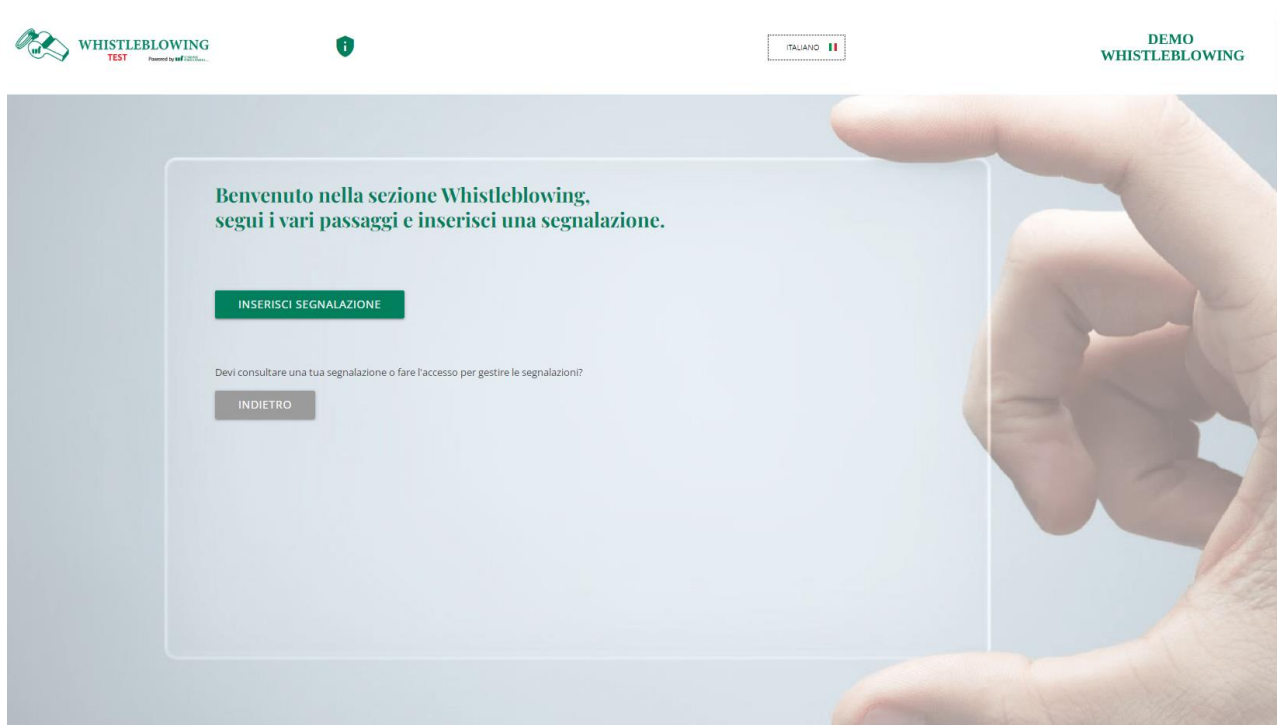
WHISTLEBLOWING
TEST Powered by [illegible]

ITALIANO

DEMO
WHISTLEBLOWING

Benvenuto nella sezione Whistleblowing,
segui i vari passaggi e inserisci una segnalazione.

INSERISCI SEGNALAZIONE

Devi consultare una tua segnalazione o fare l'accesso per gestire le segnalazioni?

INDIETRO